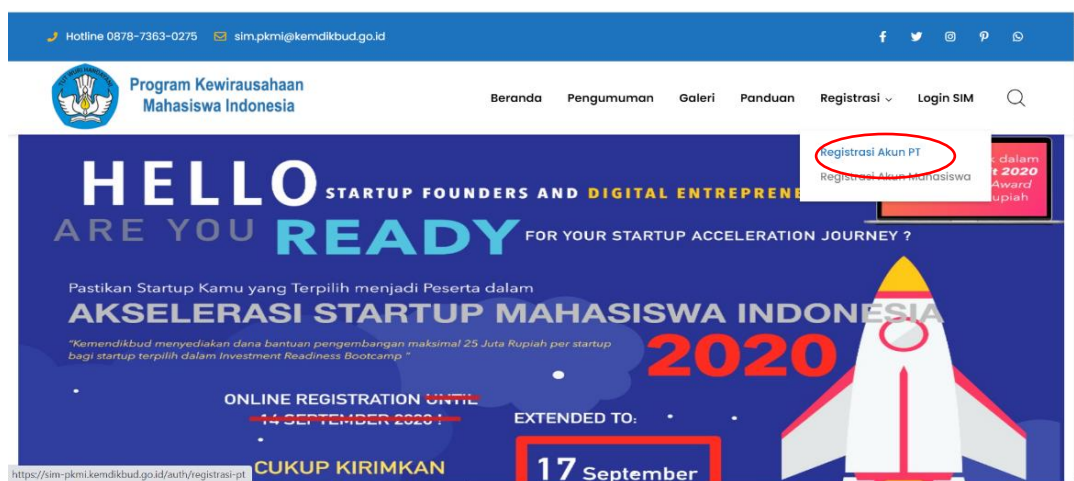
Hotline 0878-7363-0275 sim.pkmi@kemdikbud.go.id

Program Kewirausahaan Mahasiswa Indonesia

Beranda Pengumuman Galeri Panduan Registrasi Login SIM

Registrasi Akun PT
Registrasi Akun Mahasiswa

k dalam
t 2020
Award
upiah

HELLO STARTUP FOUNDERS AND DIGITAL ENTREPRENE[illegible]
ARE YOU READY FOR YOUR STARTUP ACCELERATION JOURNEY ?

Pastikan Startup Kamu yang Terpilih menjadi Peserta dalam
AKSELERASI STARTUP MAHASISWA INDONESIA 2020

"Kemendikbud menyediakan dana bantuan pengembangan maksimal 25 Juta Rupiah per startup bagi startup terpilih dalam Investment Readiness Bootcamp "

ONLINE REGISTRATION UNTIL 14 SEPTEMBER 2020 !
EXTENDED TO:
17 September

CUKUP KIRIMKAN

https://sim-pkmi.kemdikbud.go.id/auth/registrasi-pt